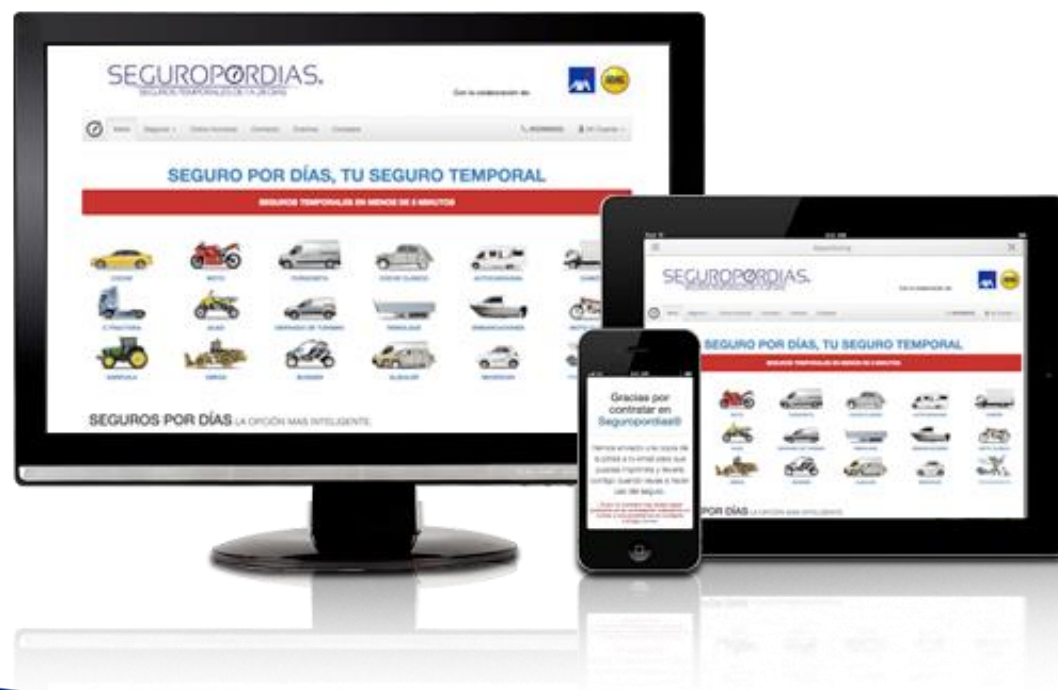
SEGUROPORDIAS.

SEGURO POR DÍAS, TU SEGURO TEMPORAL

SEGUROS TEMPORALES EN MENOS DE 5 MINUTOS

SEGUROS POR DÍAS LA OPCIÓN MAS INTELIGENTE

SEGUROPORDIAS.

SEGURO POR DÍAS, TU SEGURO TEMPORAL

POR DÍAS LA OPCIÓN MAS INTELIGENTE

Gracias por contratar en Seguropordias®